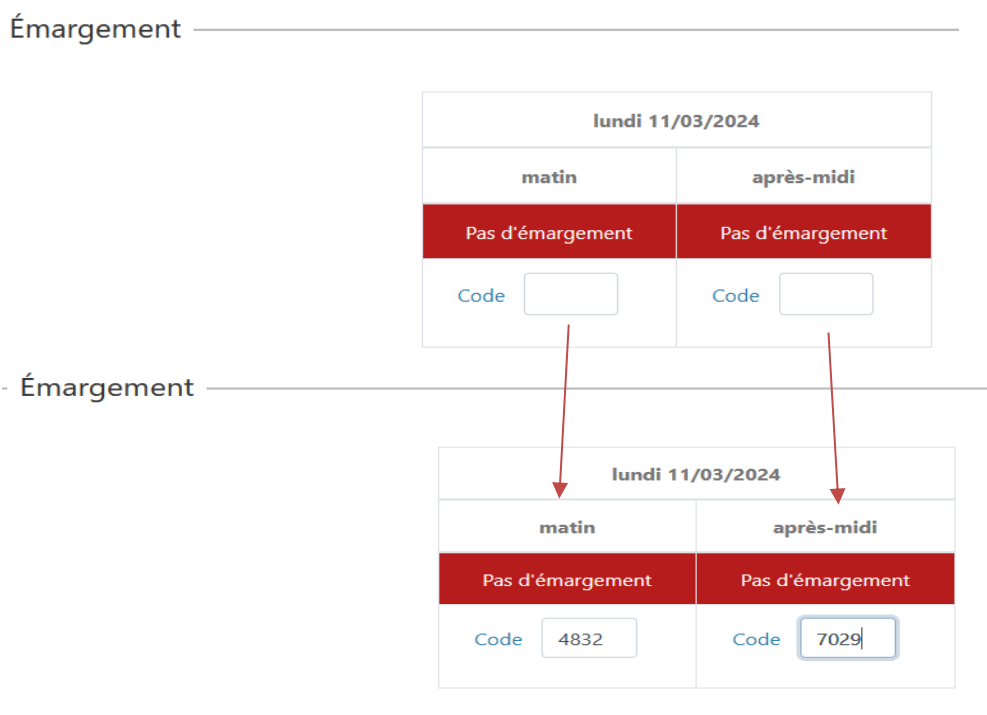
Émargement

| lundi 11/03/2024 | |
|---|---|
| matin | après-midi |
| Pas d'émargement | Pas d'émargement |
| Code | Code |

Émargement

| lundi 11/03/2024 | |
|---|---|
| matin | après-midi |
| Pas d'émargement | Pas d'émargement |
| Code 4832 | Code 7029 |